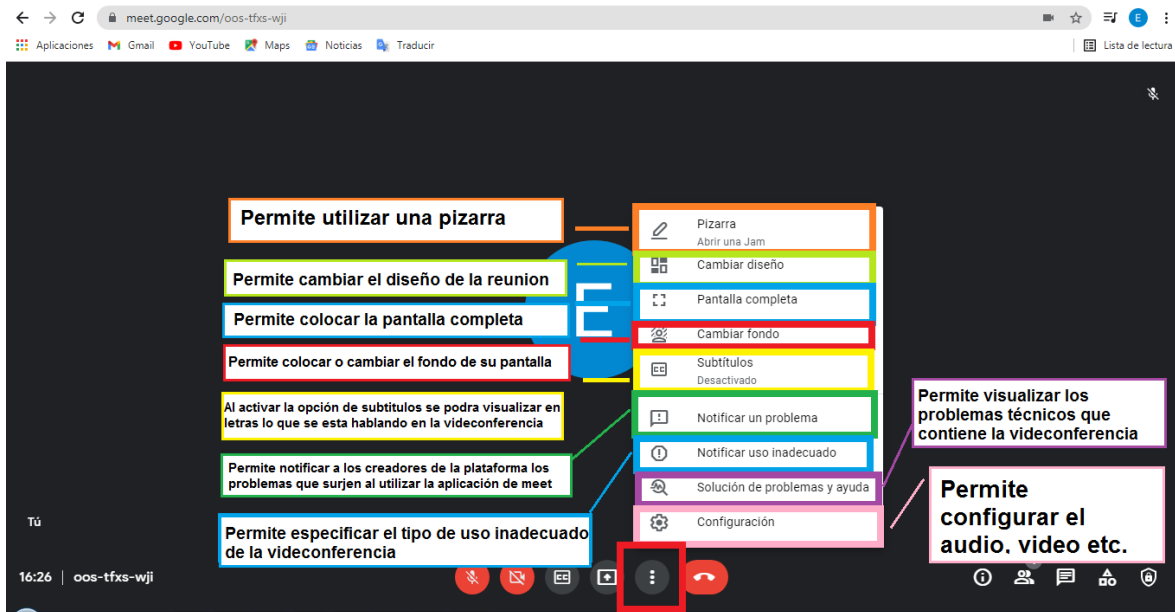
meet.google.com/oos-tfxs-wji

Aplicaciones Gmail YouTube Maps Noticias Traducir Lista de lectura

E

Permite utilizar una pizarra

Pizarra
Abrir una Jam

Permite cambiar el diseño de la reunion

Cambiar diseño

Permite colocar la pantalla completa

Pantalla completa

Permite colocar o cambiar el fondo de su pantalla

Cambiar fondo

Subtítulos
Desactivado

Al activar la opción de subtitulos se podra visualizar en letras lo que se esta hablando en la videoconferencia

Notificar un problema

Permite visualizar los problemas técnicos que contiene la videoconferencia

Permite notificar a los creadores de la plataforma los problemas que surjen al utilizar la aplicación de meet

Notificar uso inadecuado

Solución de problemas y ayuda

Permite configurar el audio, video etc.

Configuración

Tú

Permite especificar el tipo de uso inadecuado de la videoconferencia

16:26 | oos-tfxs-wji